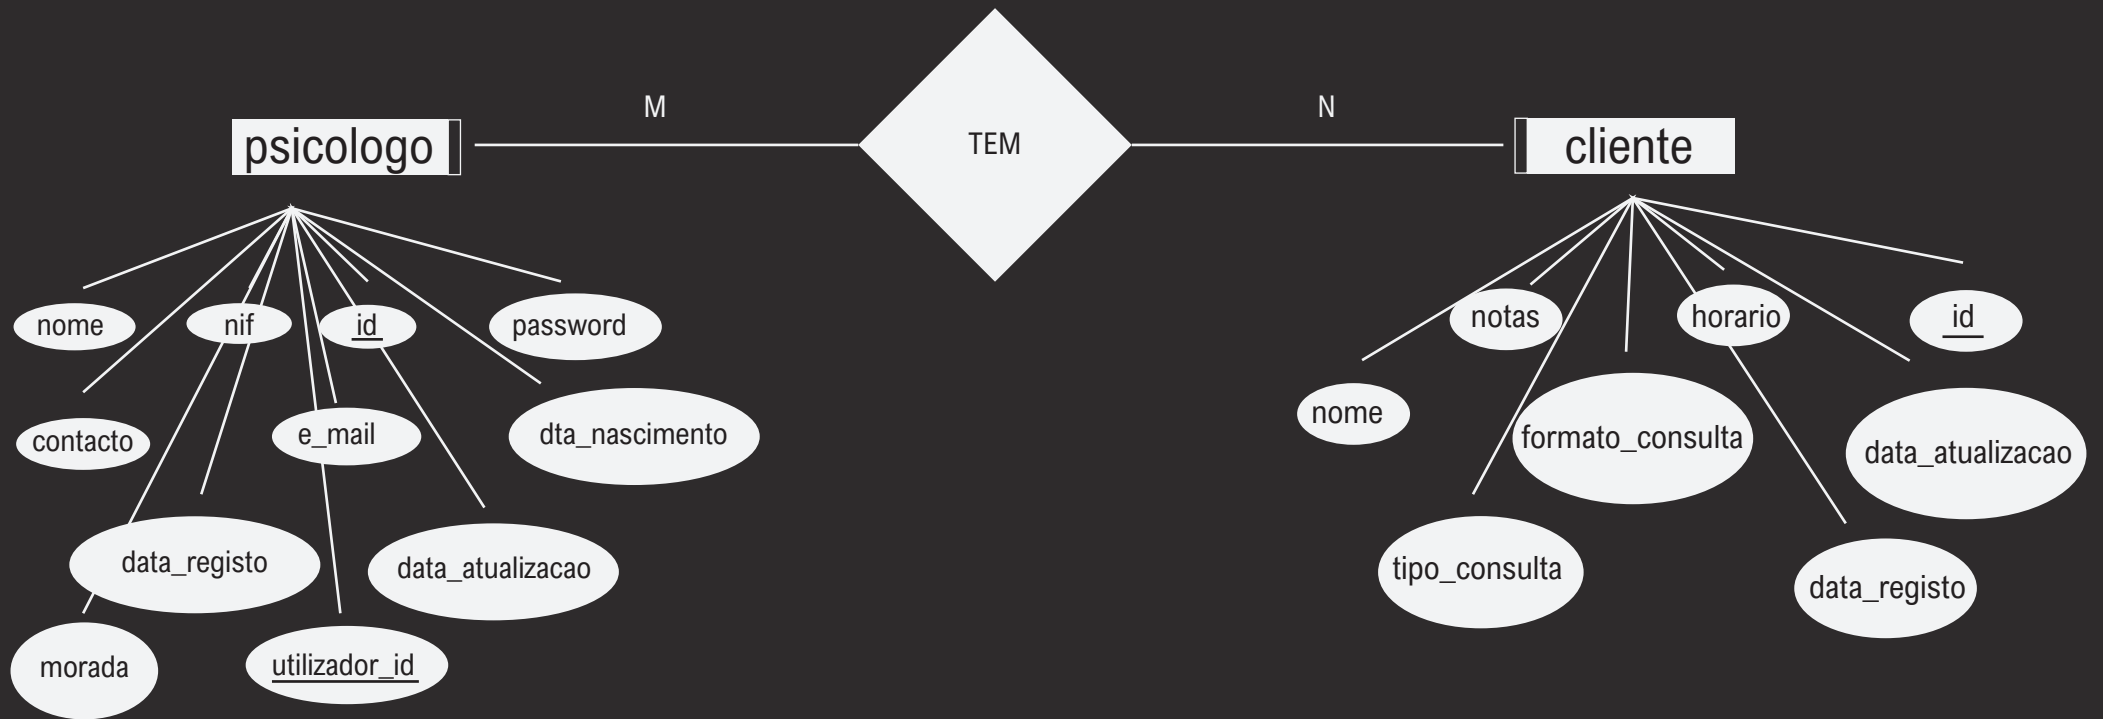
M

TEM

N

psicologo

cliente

nome

nif

id

password

contacto

e_mail

dta_nascimento

data_registo

data_atualizacao

morada

utilizador_id

notas

horario

id

nome

formato_consulta

data_atualizacao

tipo_consulta

data_registo